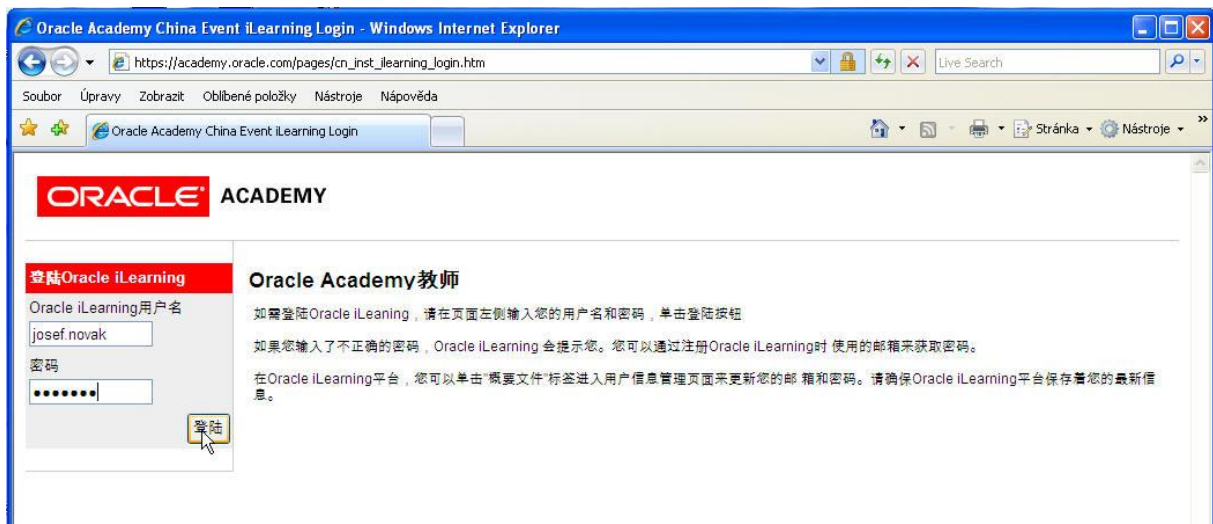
Oracle Academy China Event iLearning Login - Windows Internet Explorer

https://academy.oracle.com/pages/cn_inst_ilearning_login.htm

Live Search

Soubor Úpravy Zobrazit Oblíbené položky Nástroje Nápověda

Oracle Academy China Event iLearning Login

Stránka Nástroje

ORACLE ACADEMY

登陆Oracle iLearning

Oracle iLearning用户名

josef.novak

密码

•••••••

登陆

Oracle Academy教师

如需登陆Oracle iLeaning，请在页面左侧输入您的用户名和密码，单击登陆按钮

如果您输入了不正确的密码，Oracle iLearning 会提示您。您可以通过注册Oracle iLearning时 使用的邮箱来获取密码。

在Oracle iLearning平台，您可以单击"概要文件"标签进入用户信息管理页面来更新您的邮 箱和密码。请确保Oracle iLearning平台保存着您的最新信息。